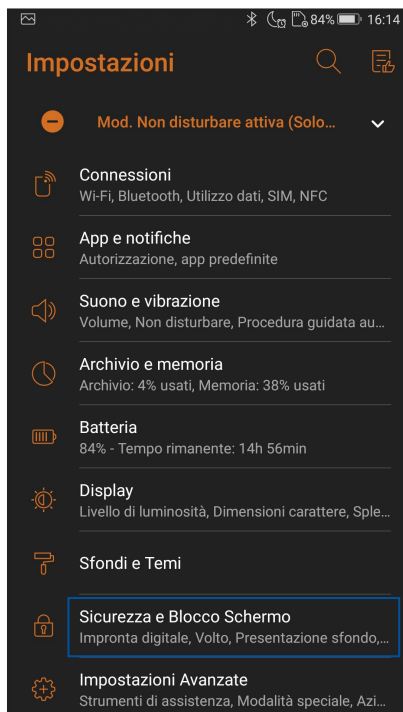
84% 16:14

Impostazioni

Mod. Non disturbare attiva (Solo...

Connessioni
Wi-Fi, Bluetooth, Utilizzo dati, SIM, NFC

App e notifiche
Autorizzazione, app predefinite

Suono e vibrazione
Volume, Non disturbare, Procedura guidata au...

Archivio e memoria
Archivio: 4% usati, Memoria: 38% usati

Batteria
84% - Tempo rimanente: 14h 56min

Display
Livello di luminosità, Dimensioni carattere, Sple...

Sfondi e Temi

Sicurezza e Blocco Schermo
Impronta digitale, Volto, Presentazione sfondo,...

Impostazioni Avanzate
Strumenti di assistenza, Modalità speciale, Azi...